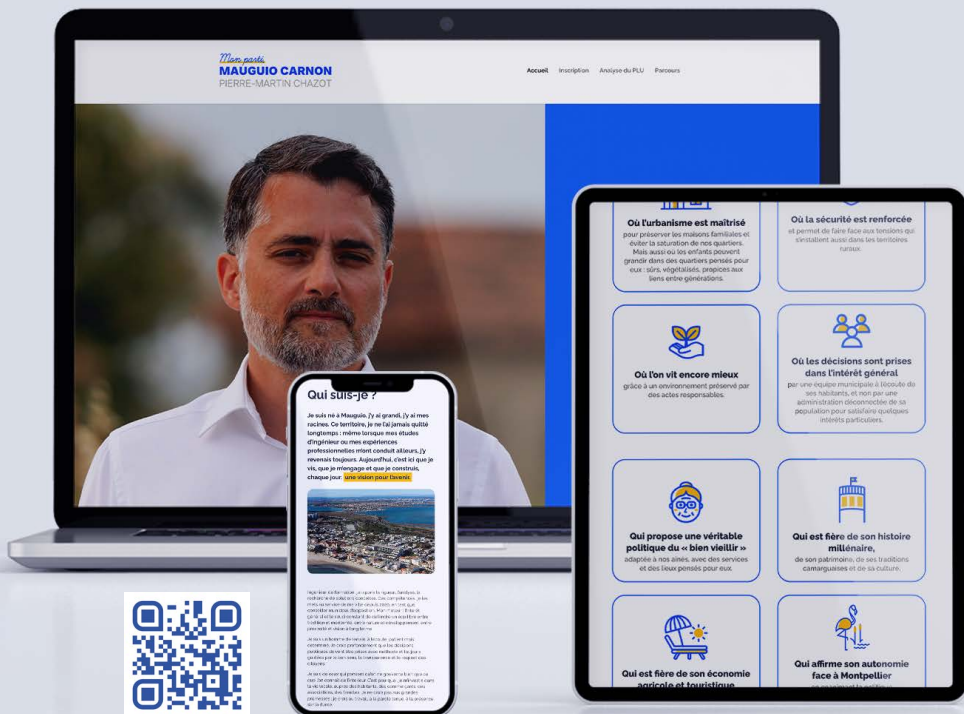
Mon parti
MAUGUIO CARNON
PIERRE-MARTIN CHAZOT

Accueil Inscription Analyse du PLU Parcours

Où l'urbanisme est maîtrisé
pour préserver les maisons familiales et éviter la saturation de nos quartiers. Mais aussi où les enfants peuvent grandir dans des quartiers pensés pour eux : sûrs, végétalisés, propices aux liens entre générations.

Où la sécurité est renforcée
et permet de faire face aux tensions qui s'installent aussi dans les territoires ruraux.

Où l'on vit encore mieux
grâce à un environnement préservé par des actes responsables.

Où les décisions sont prises dans l'intérêt général
par une équipe municipale à l'écoute de ses habitants, et non par une administration déconnectée de sa population pour satisfaire quelques intérêts particuliers.

Qui propose une véritable politique du « bien vieillir »
adaptée à nos aînés, avec des services et des lieux pensés pour eux.

Qui est fière de son histoire millénaire,
de son patrimoine, de ses traditions camarguaises et de sa culture.

Qui est fière de son économie agricole et touristique

Qui affirme son autonomie face à Montpellier

Qui suis-je ?

Je suis né à Mauguio. J'y ai grandi, j'y ai mes racines. Ce territoire, je ne l'ai jamais quitté longtemps : même lorsque mes études d'ingénieur ou mes expériences professionnelles m'ont conduit ailleurs, j'y revenais toujours. Aujourd'hui, c'est ici que je vis, que je m'engage et que je construis, chaque jour, une vision pour l'avenir.

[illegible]